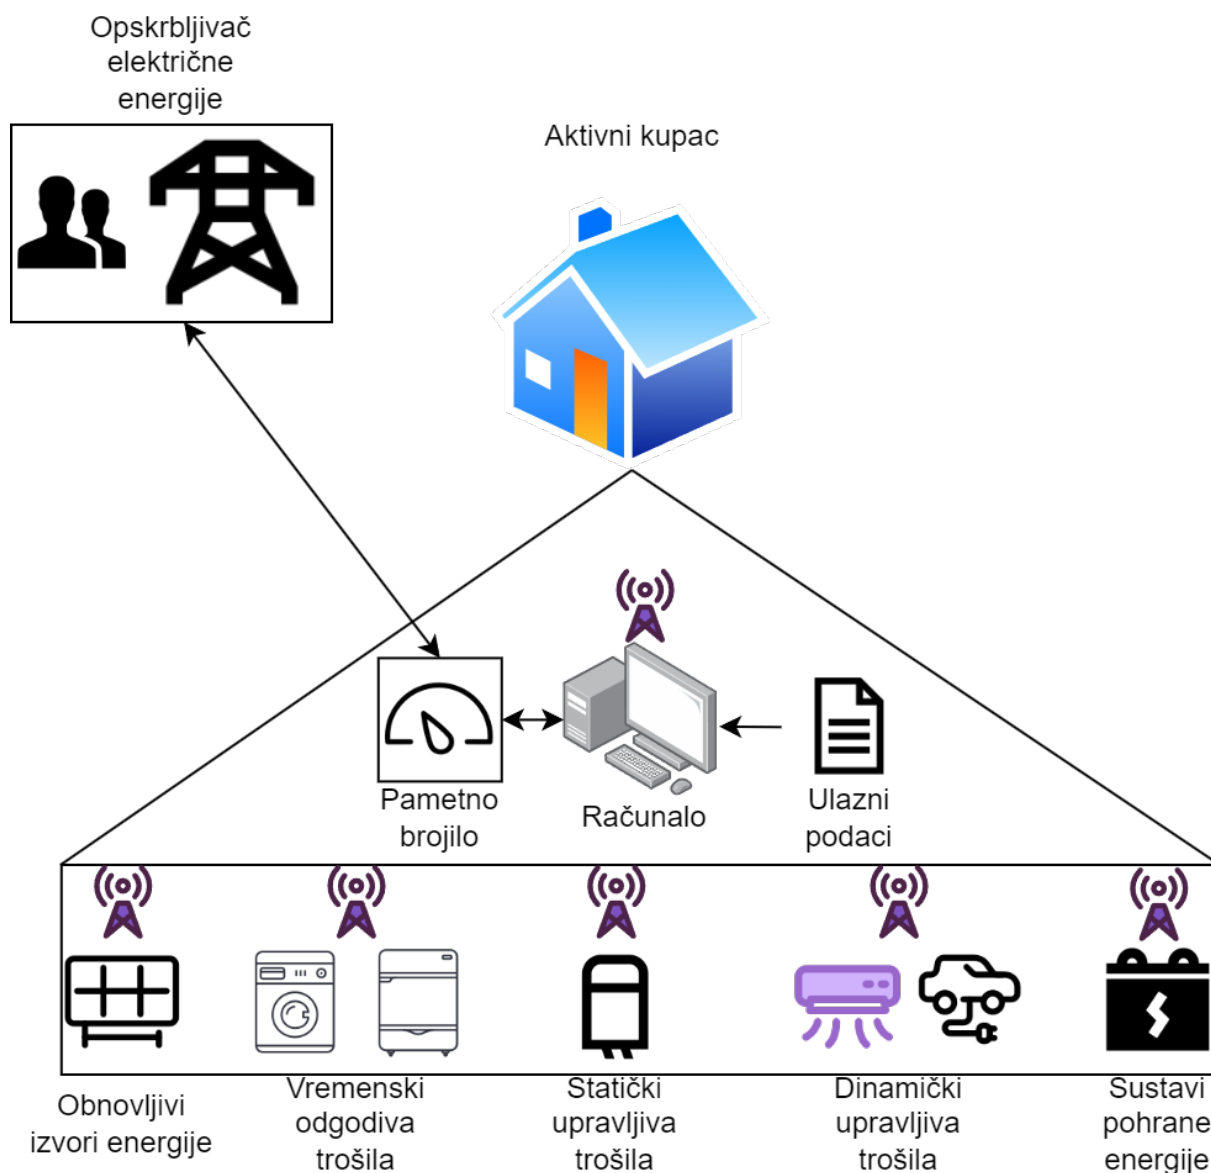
Opskrbljivač električne energije

Aktivni kupac

Pametno brojilo

Računalo

Ulazni podaci

Obnovljivi izvori energije

Vremenski odgodiva trošila

Statički upravljiva trošila

Dinamički upravljiva trošila

Sustavi pohrane energije